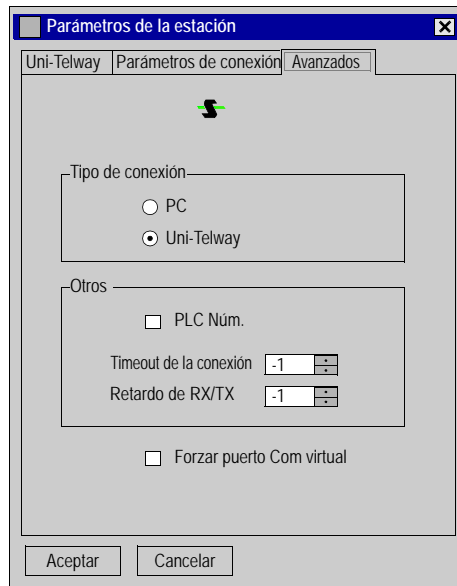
Parámetros de la estación

Uni-Telway | Parámetros de conexión | Avanzados

Tipo de conexión
PC
Uni-Telway

Otros
PLC Núm.
Timeout de la conexión -1
Retardo de RX/TX -1

Forzar puerto Com virtual

Aceptar
Cancelar